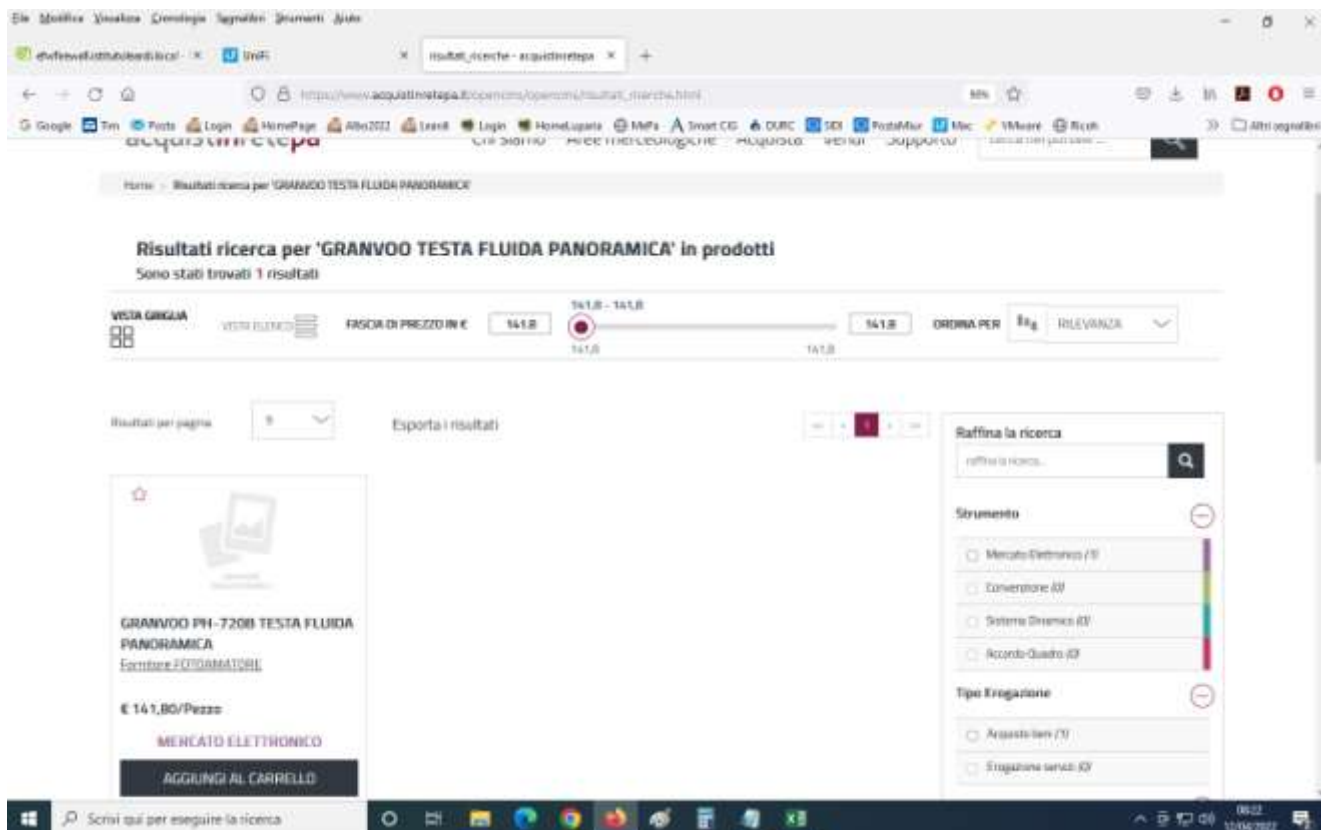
File Modifica Visualizza Cronologia Segnalibri Strumenti Aiuto

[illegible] | UniFi | risultati_ricerche - acquistinretepa

https://www.acquistinretepa.it/opencms/opencms/risultati_marche.html

Google Tim Poste Login HomePage Albo2022 Lean4 Login HomeLupara MePa Smart CIG DURC SDI PostaMar Mec VMware Ricoh | Altri segnalibri

acquistinretepa Chi siamo Aree merceologiche Acquista Vendi Supporto

Home > Risultati ricerca per 'GRANVOO TESTA FLUIDA PANORAMICA'

Risultati ricerca per 'GRANVOO TESTA FLUIDA PANORAMICA' in prodotti
Sono stati trovati 1 risultati

VISTA GRIGLIA VISTA ELENCO FASCIA DI PREZZO IN € 141,8 141,8 - 141,8 141,8 141,8 141,8 ORDINA PER RILEVANZA

Risultati per pagina 9 Esporta i risultati

Raffina la ricerca
raffina la ricerca...

Strumento
Mercato Elettronico (1)
Convenzione (0)
Sistema Dinamico (0)
Accordo Quadro (0)

Tipo Erogazione
Acquisto beni (1)
Erogazione servizi (0)

GRANVOO PH-720B TESTA FLUIDA PANORAMICA
Fornitore FOTOAMATORE

€ 141,80/Pezzo

MERCATO ELETTRONICO

AGGIUNGI AL CARRELLO

Scrivi qui per eseguire la ricerca